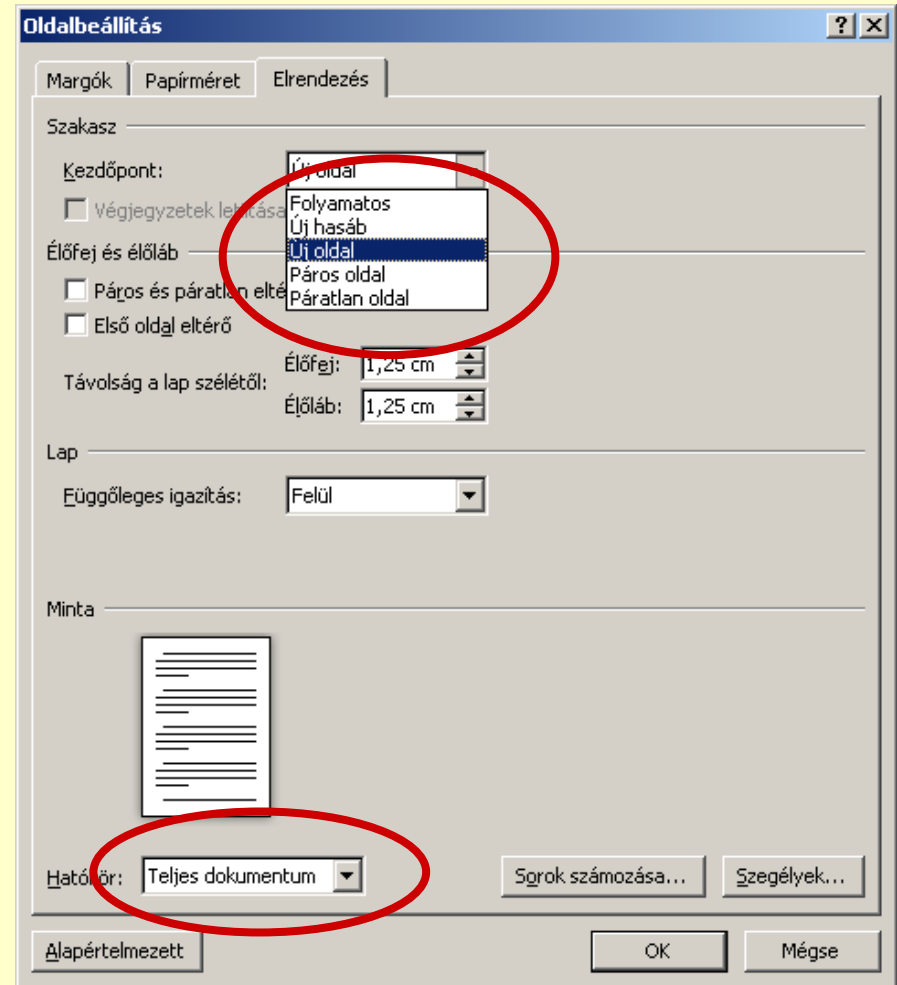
Oldalbeállítás

?

Margók

Papírméret

Elrendezés

Szakasz

Kezdőpont:

Új oldal

Folyamatos

Új hasáb

Új oldal

Páros oldal

Páratlan oldal

Végjegyzetek let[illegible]

Élőfej és élőláb

Páros és páratlan elté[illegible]

Első oldal eltérő

Távolság a lap szélétől:

Élőfej:

1,25 cm

Élőláb:

1,25 cm

Lap

Függőleges igazítás:

Felül

Minta

Hat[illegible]ör:

Teljes dokumentum

Sorok számozása...

Szegélyek...

Alapértelmezett

OK

Mégse